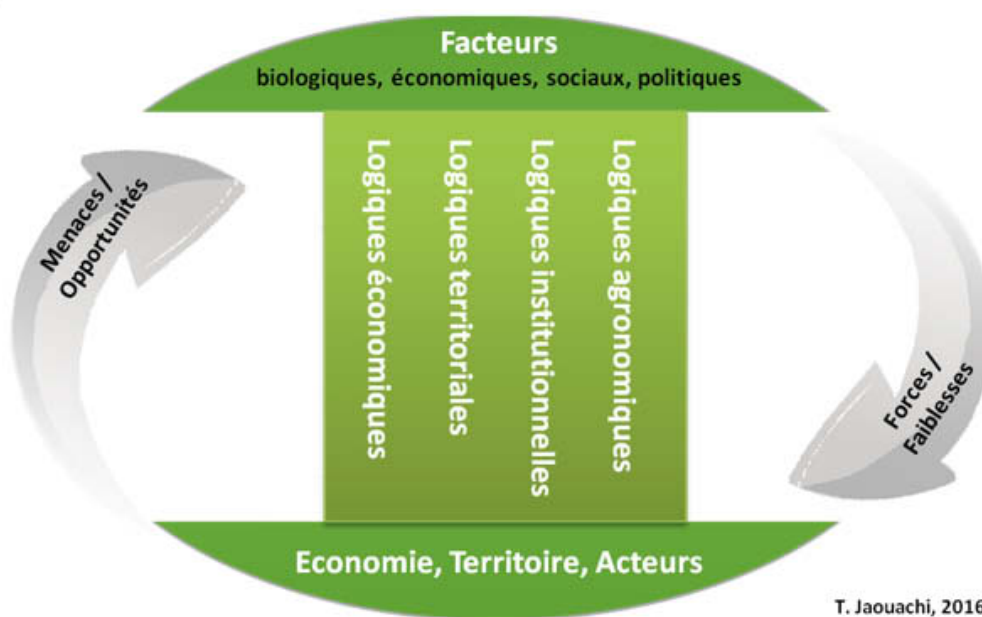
Facteurs
biologiques, économiques, sociaux, politiques

Menaces / Opportunités

Logiques économiques

Logiques territoriales

Logiques institutionnelles

Logiques agronomiques

Forces / Faiblesses

Economie, Territoire, Acteurs

T. Jaouachi, 2016